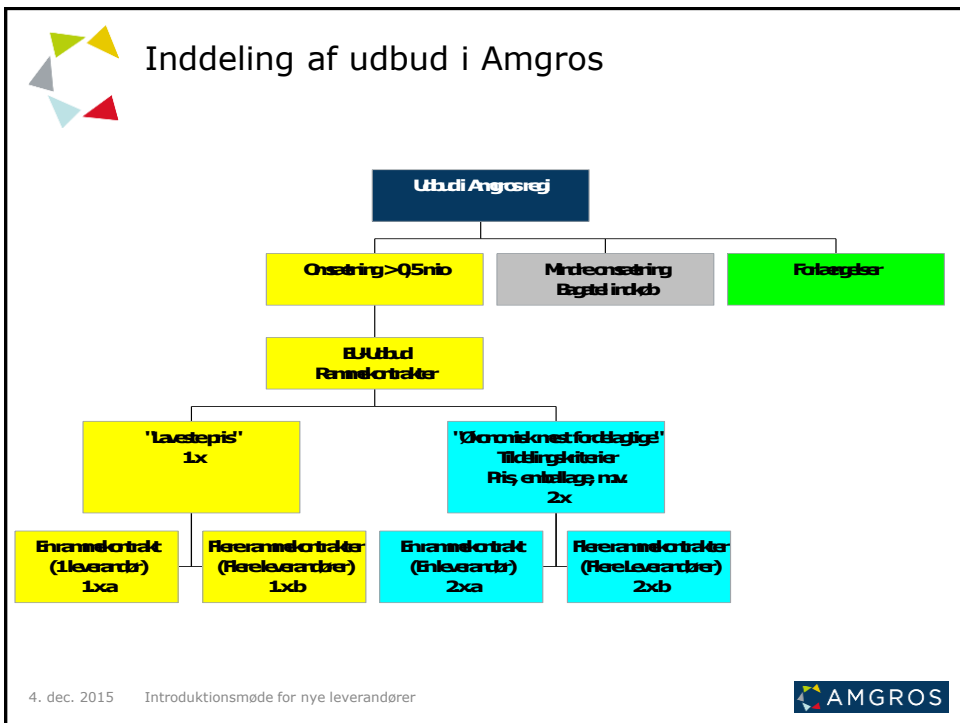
Inddeling af udbud i Amgros

Udbud i Amgros regi

Omsætning > 0,5 mio

Mindre omsætning Begrænset indkøb

Forlængelser

EU-Udbud Rammekontrakter

"Laveste pris" 1x

"Økonomisk mest fordelagtige" Tildelingskriterier Pris, emballage, m.v. 2x

En rammekontrakt (1 leverandør) 1xa

Flere rammekontrakter (Flere leverandører) 1xb

En rammekontrakt (En leverandør) 2xa

Flere rammekontrakter (Flere Leverandører) 2xb

4. dec. 2015 Introduktionsmøde for nye leverandører

AMGROS